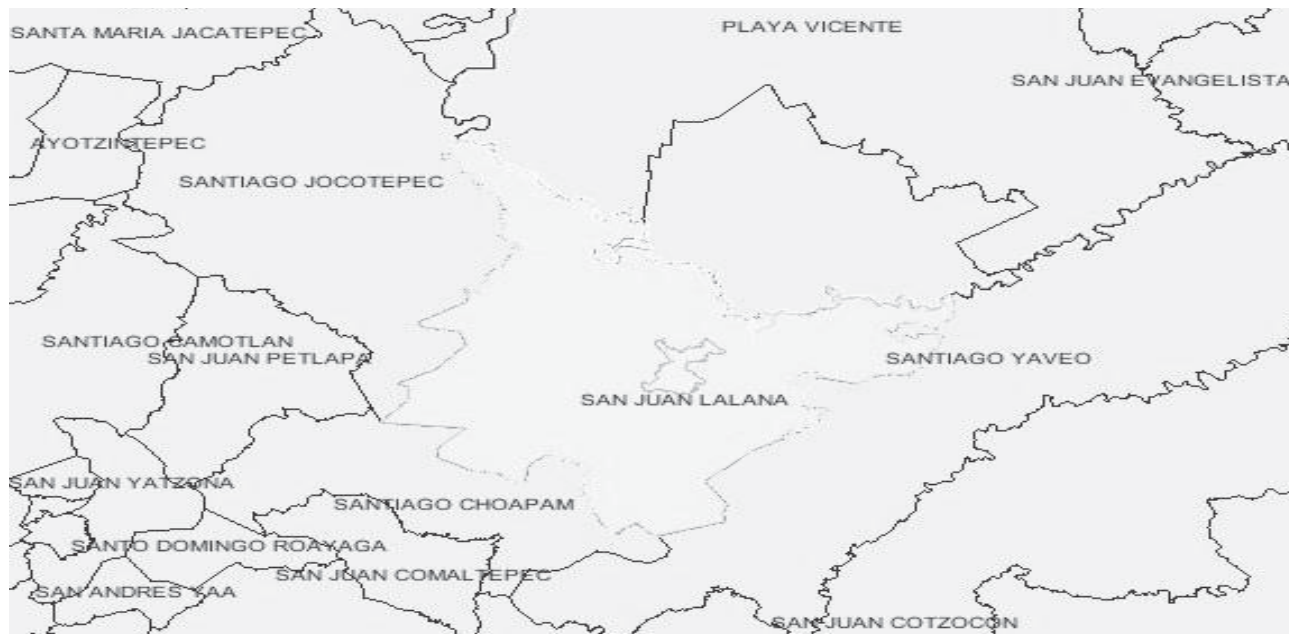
SANTA MARIA JACATEPEC
PLAYA VICENTE
SAN JUAN EVANGELISTA
AYOTZINTEPEC
SANTIAGO JOCOTEPEC
SANTIAGO CAMOTLAN
SAN JUAN PETLAPA
SANTIAGO YAVEO
SAN JUAN LALANA
SAN JUAN YATZONA
SANTIAGO CHOAPAM
SANTO DOMINGO ROAYAGA
SAN JUAN COMALTEPEC
SAN ANDRES YAA
SAN JUAN COTZOCON